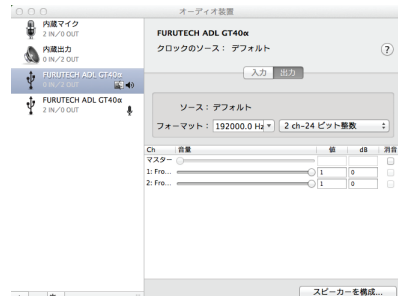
オーディオ装置

内蔵マイク
2 IN/0 OUT

内蔵出力
0 IN/2 OUT

FURUTECH ADL GT40α
0 IN/2 OUT

FURUTECH ADL GT40α
2 IN/0 OUT

FURUTECH ADL GT40α
クロックのソース： デフォルト

?

入力 出力

ソース：デフォルト

フォーマット： 192000.0 Hz ▾ 2 ch-24 ビット整数

| Ch | 音量 | 値 | dB | 消音 |
|---|---|---|---|---|
| マスター | | | | |
| 1: Fro... | | 1 | 0 | |
| 2: Fro... | | 1 | 0 | |

スピーカーを構成...